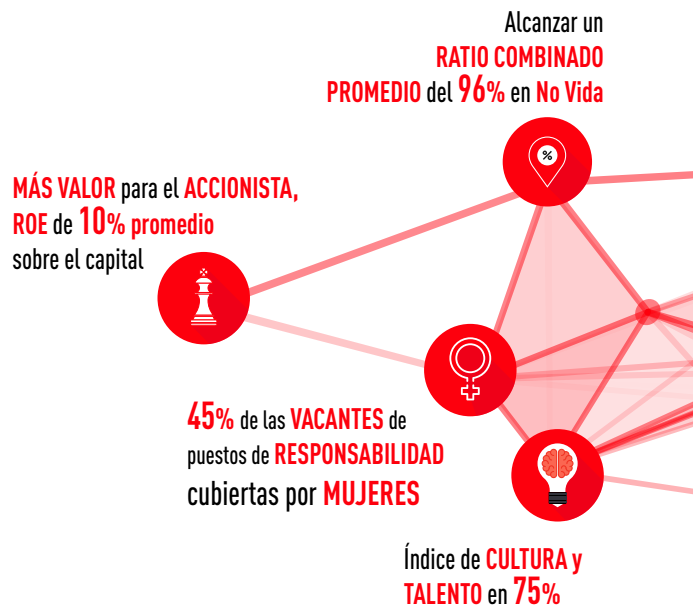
Alcanzar un RATIO COMBINADO PROMEDIO del 96% en No Vida

%

MÁS VALOR para el ACCIONISTA, ROE de 10% promedio sobre el capital

45% de las VACANTES de puestos de RESPONSABILIDAD cubiertas por MUJERES

Índice de CULTURA y TALENTO en 75%